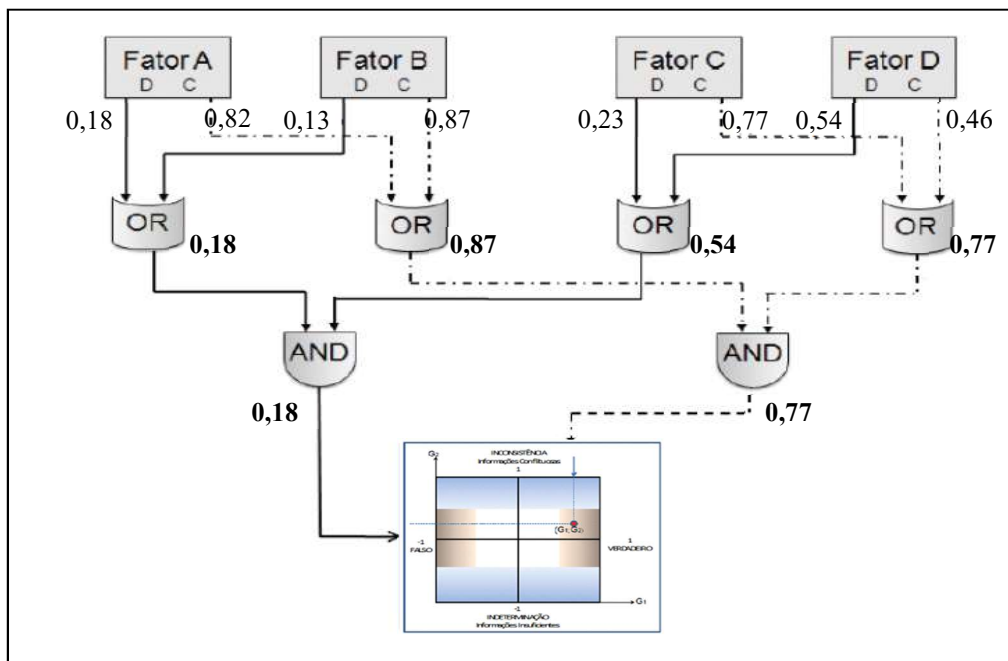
Fator A
D C
Fator B
D C
Fator C
D C
Fator D
D C

0,18
0,82
0,13
0,87
0,23
0,77
0,54
0,46

OR
0,18
OR
0,87
OR
0,54
OR
0,77

AND
AND
0,18
0,77

$G_2$
INCONSISTÊNCIA
Informações Conflituosas
1
-1
FALSO
$(G_1, G_2)$
1
VERDADEIRO
-1
INDETERMINAÇÃO
Informações Insuficientes
$G_1$